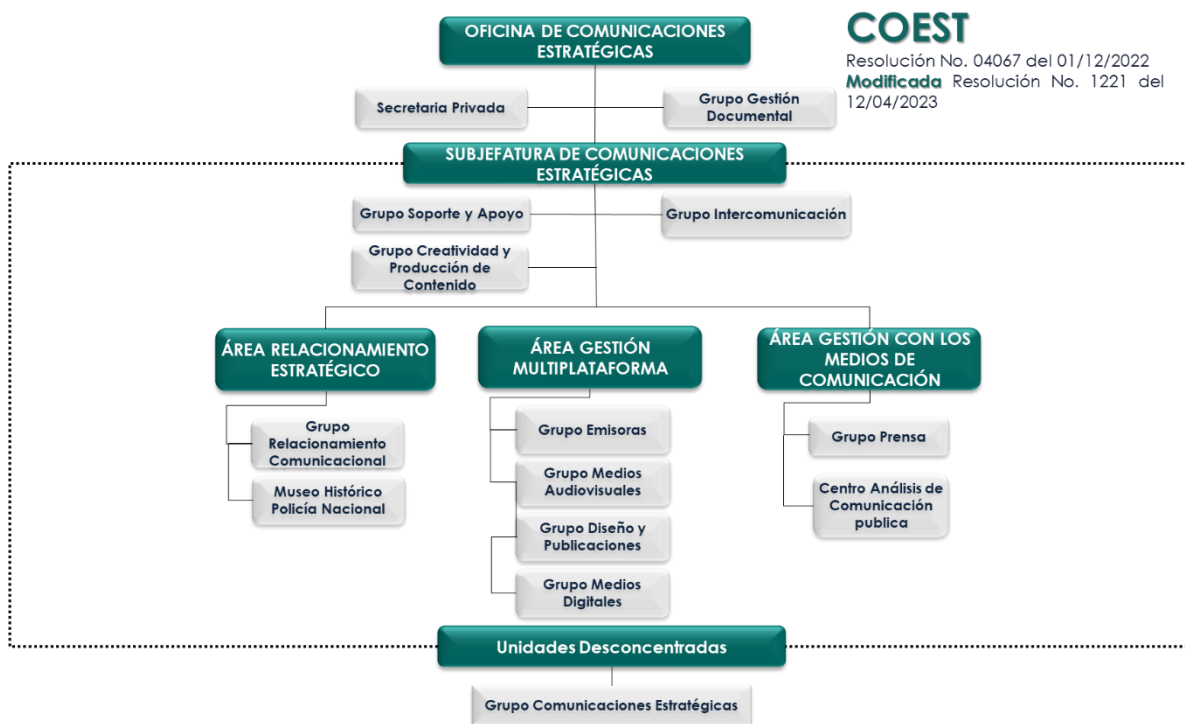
OFICINA DE COMUNICACIONES ESTRATÉGICAS

COEST

Resolución No. 04067 del 01/12/2022 Modificada Resolución No. 1221 del 12/04/2023

Secretaria Privada

Grupo Gestión Documental

SUBJEFATURA DE COMUNICACIONES ESTRATÉGICAS

Grupo Soporte y Apoyo

Grupo Intercomunicación

Grupo Creatividad y Producción de Contenido

ÁREA RELACIONAMIENTO ESTRATÉGICO

Grupo Relacionamiento Comunicacional

Museo Histórico Policía Nacional

ÁREA GESTIÓN MULTIPLATAFORMA

Grupo Emisoras

Grupo Medios Audiovisuales

Grupo Diseño y Publicaciones

Grupo Medios Digitales

ÁREA GESTIÓN CON LOS MEDIOS DE COMUNICACIÓN

Grupo Prensa

Centro Análisis de Comunicación publica

Unidades Desconcentradas

Grupo Comunicaciones Estratégicas